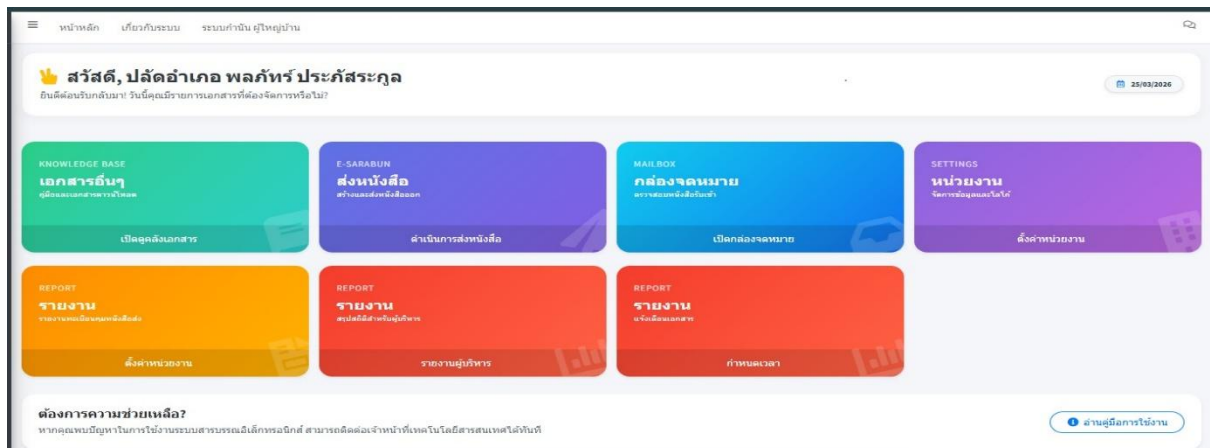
หน้าหลัก เกี่ยวกับระบบ ระบบกำนัน ผู้ใหญ่บ้าน

สวัสดี, ปลัดอำเภอ พลภัทร์ ประภัสระกูล

ยินดีต้อนรับกลับมา! วันนี้คุณมีรายการเอกสารที่ต้องจัดการหรือไม่?

25/03/2026

KNOWLEDGE BASE
เอกสารอื่นๆ
คู่มือและเอกสารดาวน์โหลด
เปิดคลังเอกสาร

E-SARABUN
ส่งหนังสือ
สร้างและส่งหนังสือออก
ดำเนินการส่งหนังสือ

MAILBOX
กล่องจดหมาย
ตรวจสอบหนังสือรับเข้า
เปิดกล่องจดหมาย

SETTINGS
หน่วยงาน
จัดการข้อมูลและไลน์
ตั้งค่าหน่วยงาน

REPORT
รายงาน
รายงานทะเบียนคุมหนังสือส่ง
ตั้งค่าหน่วยงาน

REPORT
รายงาน
สรุปสถิติสำหรับผู้บริหาร
รายงานผู้บริหาร

REPORT
รายงาน
แจ้งเตือนเอกสาร
กำหนดเวลา

ต้องการความช่วยเหลือ?
หากคุณพบปัญหาในการใช้งานระบบสารบรรณอิเล็กทรอนิกส์ สามารถติดต่อเจ้าหน้าที่เทคโนโลยีสารสนเทศได้ทันที

อ่านคู่มือการใช้งาน